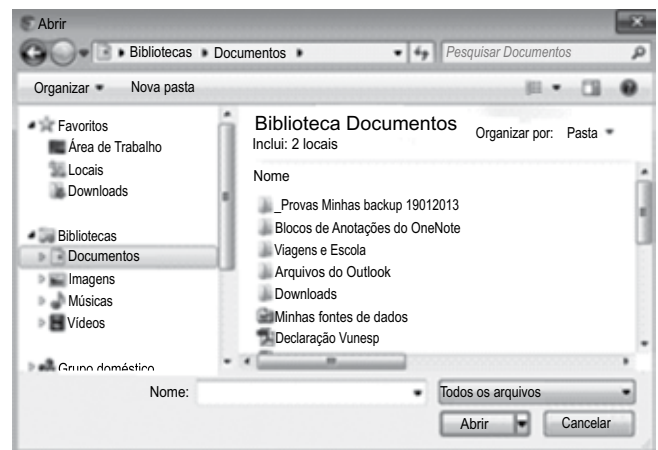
Abrir

Bibliotecas ▸ Documentos ▸

Pesquisar Documentos

Organizar ▾ Nova pasta

Favoritos
Área de Trabalho
Locais
Downloads

Bibliotecas
Documentos
Imagens
Músicas
Vídeos

Grupo doméstico

Biblioteca Documentos
Inclui: 2 locais

Organizar por: Pasta ▾

Nome

_Provas Minhas backup 19012013
Blocos de Anotações do OneNote
Viagens e Escola
Arquivos do Outlook
Downloads
Minhas fontes de dados
Declaração Vunesp

Nome:

Todos os arquivos

Abrir

Cancelar